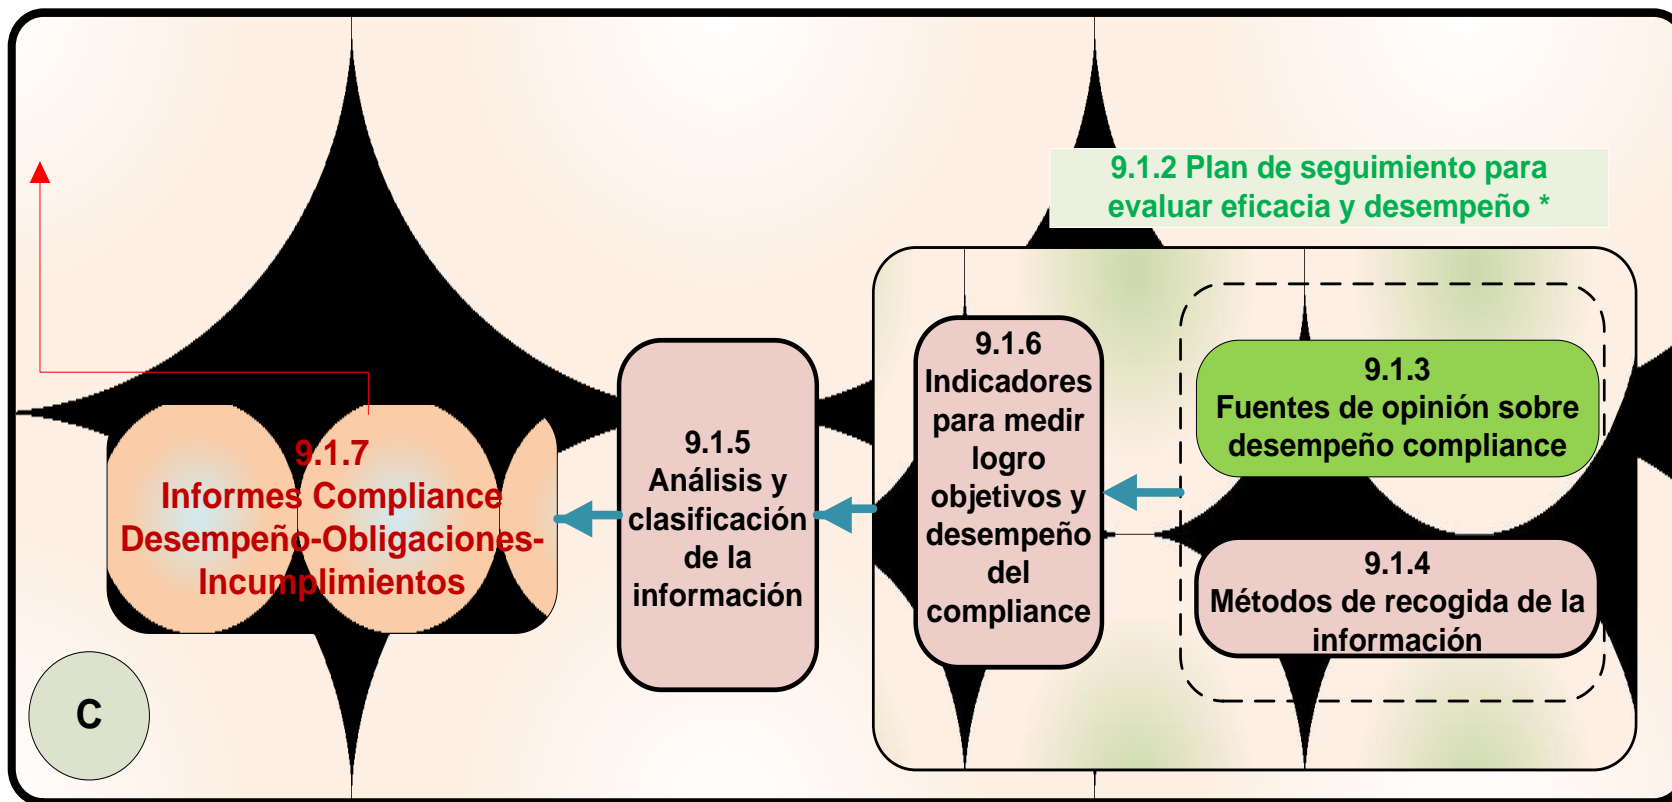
9.1.2 Plan de seguimiento para evaluar eficacia y desempeño *

9.1.3
Fuentes de opinión sobre desempeño compliance

9.1.4
Métodos de recogida de la información

9.1.6
Indicadores para medir logro objetivos y desempeño del compliance

9.1.5
Análisis y clasificación de la información

9.1.7
Informes Compliance Desempeño-Obligaciones-Incumplimientos

C